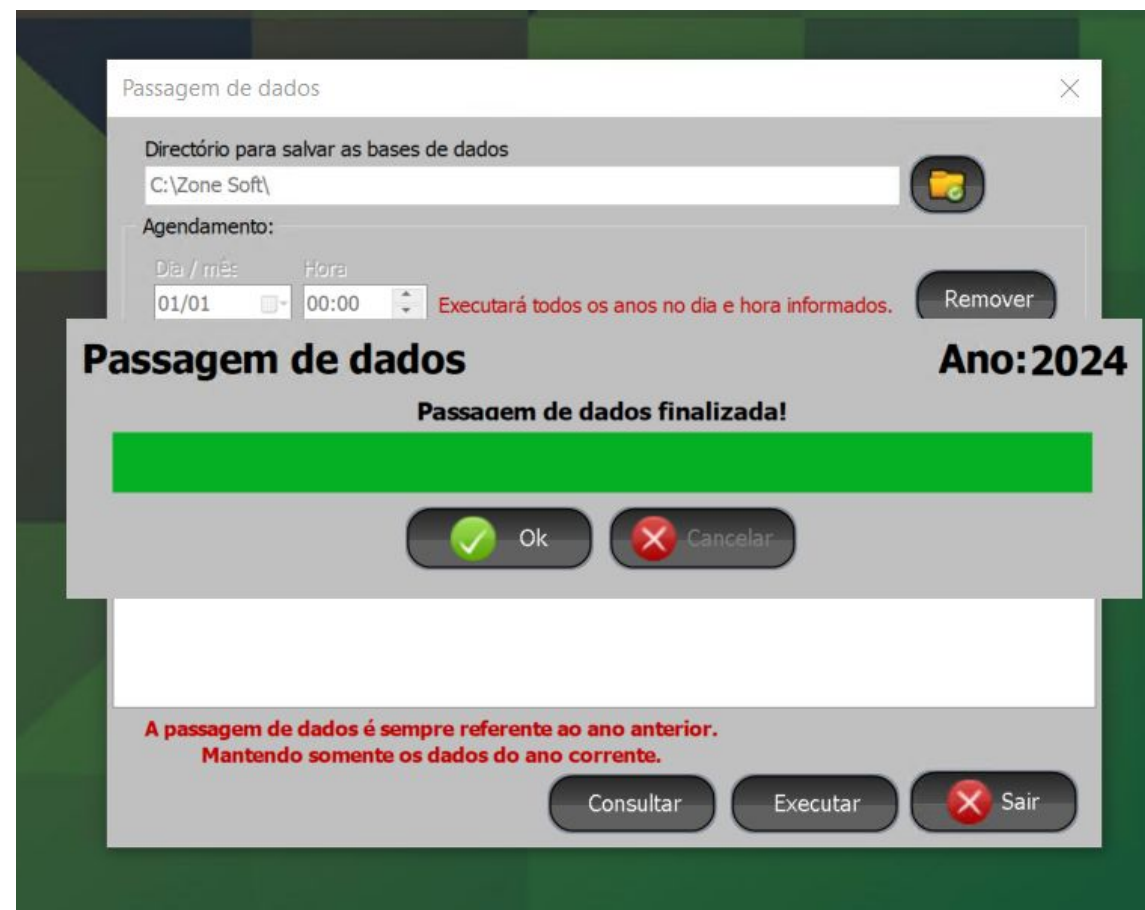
Passagem de dados

Directório para salvar as bases de dados

C:\Zone Soft\

Agendamento:

Dia / mês

Hora

01/01

00:00

Executará todos os anos no dia e hora informados.

Remover

Passagem de dados

Ano:2024

Passagem de dados finalizada!

Ok

Cancelar

A passagem de dados é sempre referente ao ano anterior.
Mantendo somente os dados do ano corrente.

Consultar

Executar

Sair